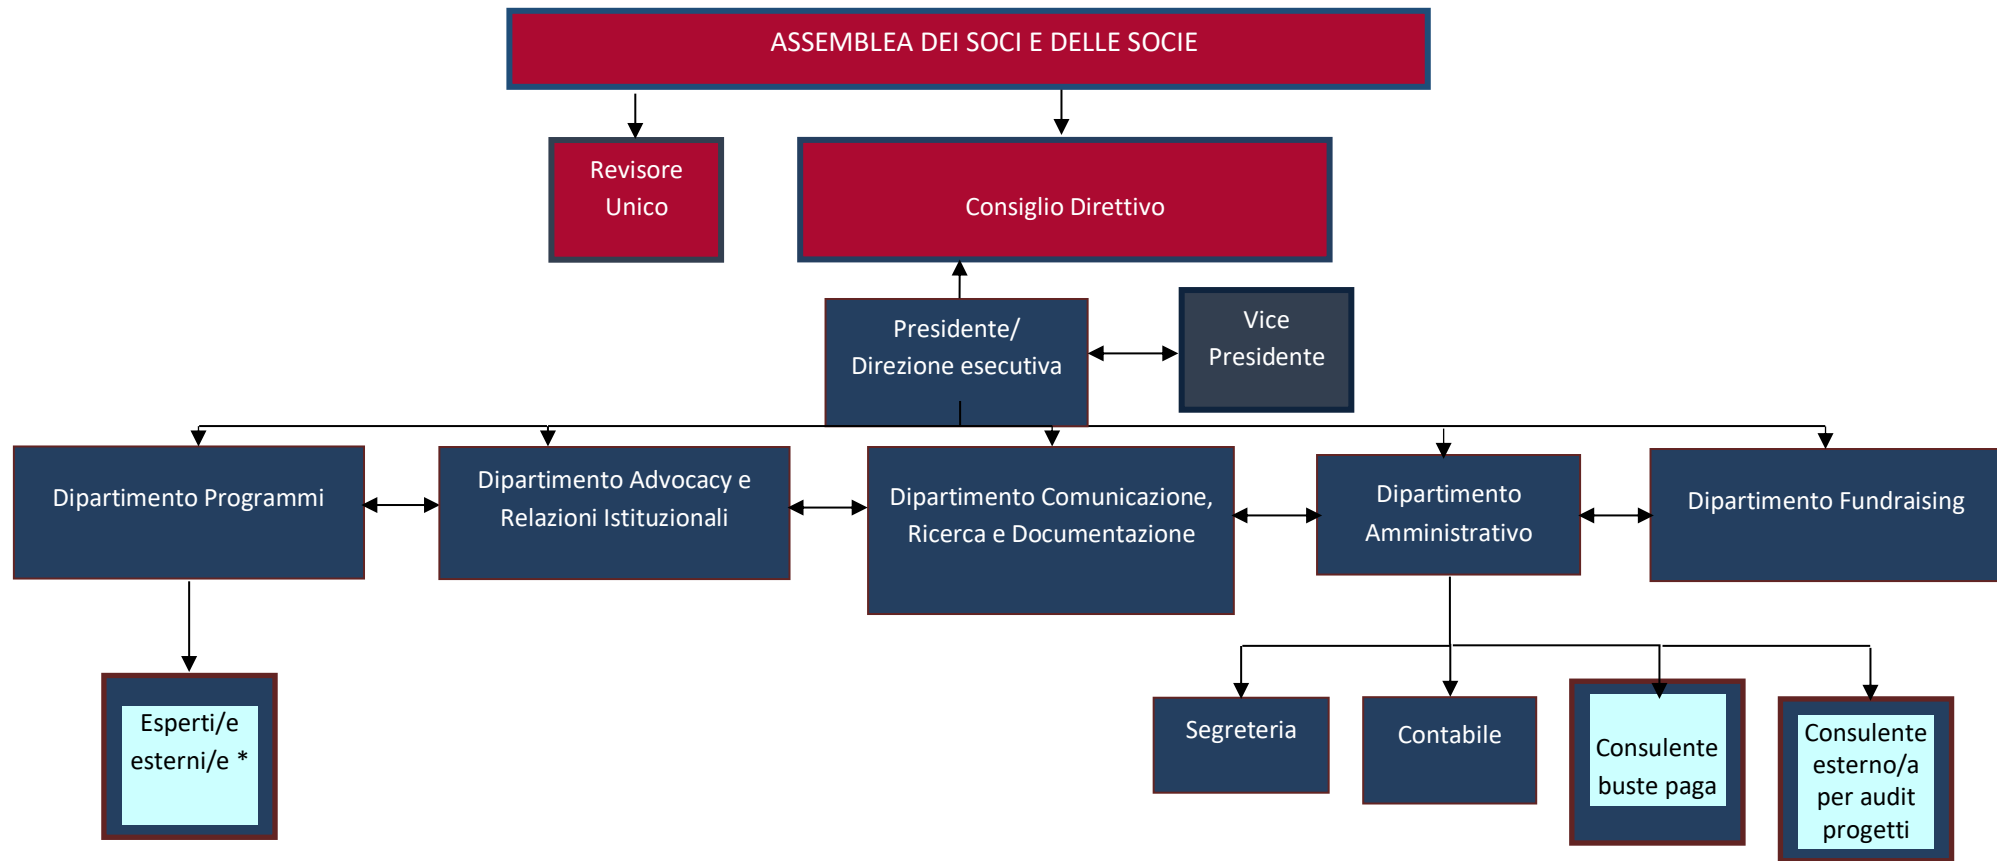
ASSEMBLEA DEI SOCI E DELLE SOCIE

Revisore Unico

Consiglio Direttivo

Presidente/ Direzione esecutiva

Vice Presidente

Dipartimento Programmi

Dipartimento Advocacy e Relazioni Istituzionali

Dipartimento Comunicazione, Ricerca e Documentazione

Dipartimento Amministrativo

Dipartimento Fundraising

Esperti/e esterni/e *

Segreteria

Contabile

Consulente buste paga

Consulente esterno/a per audit progetti